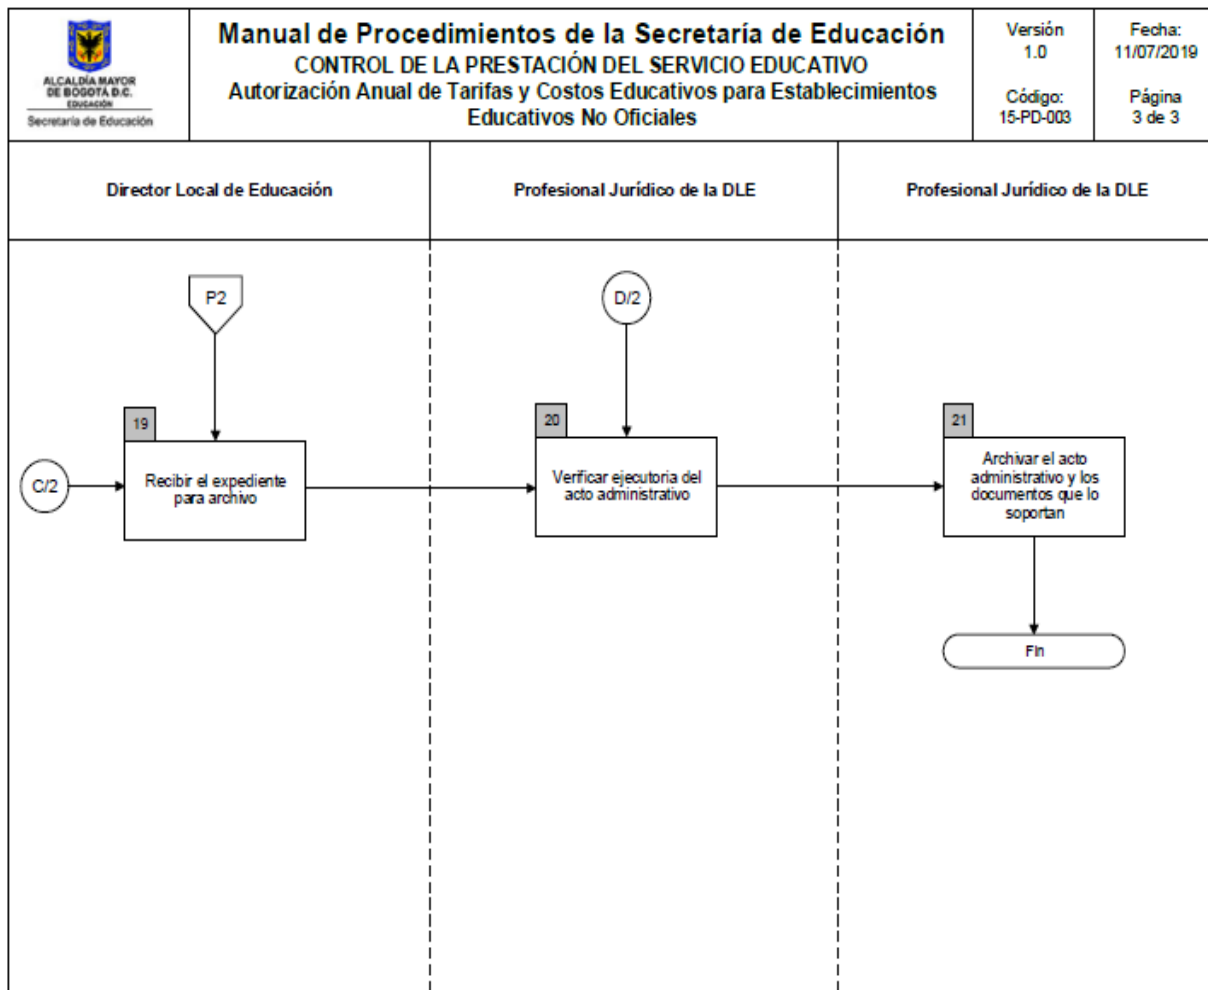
ALCALDÍA MAYOR DE BOGOTÁ D.C.
EDUCACIÓN
Secretaría de Educación

Manual de Procedimientos de la Secretaría de Educación
CONTROL DE LA PRESTACIÓN DEL SERVICIO EDUCATIVO
Autorización Anual de Tarifas y Costos Educativos para Establecimientos Educativos No Oficiales

Versión 1.0
Fecha: 11/07/2019
Código: 15-PD-003
Página 3 de 3

Director Local de Educación
Profesional Jurídico de la DLE
Profesional Jurídico de la DLE

P2
D/2
19
C/2
Recibir el expediente para archivo
20
Verificar ejecutoria del acto administrativo
21
Archivar el acto administrativo y los documentos que lo soportan
Fin